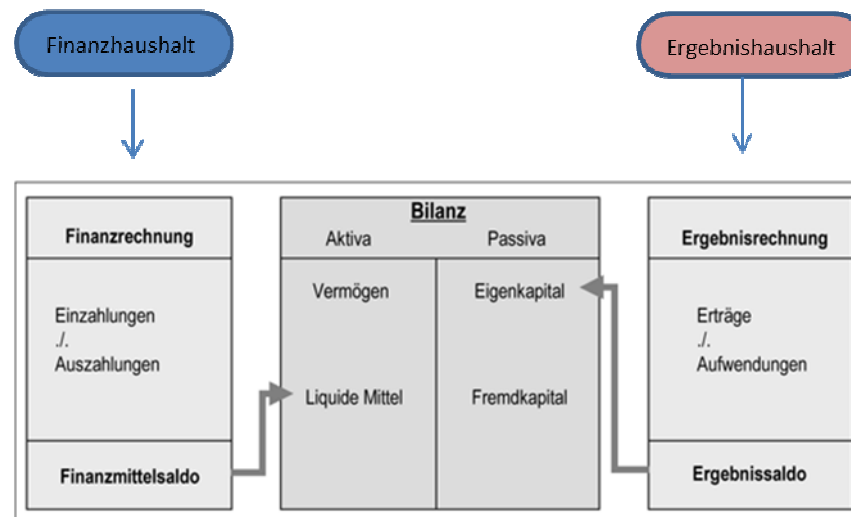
Finanzhaushalt

Ergebnishaushalt

Finanzrechnung

Einzahlungen
./.
Auszahlungen

Finanzmittelsaldo

Bilanz

| Aktiva | Passiva |
|---|---|
| Vermögen | Eigenkapital |
| Liquide Mittel | Fremdkapital |

Ergebnisrechnung

Erträge
./.
Aufwendungen

Ergebnissaldo